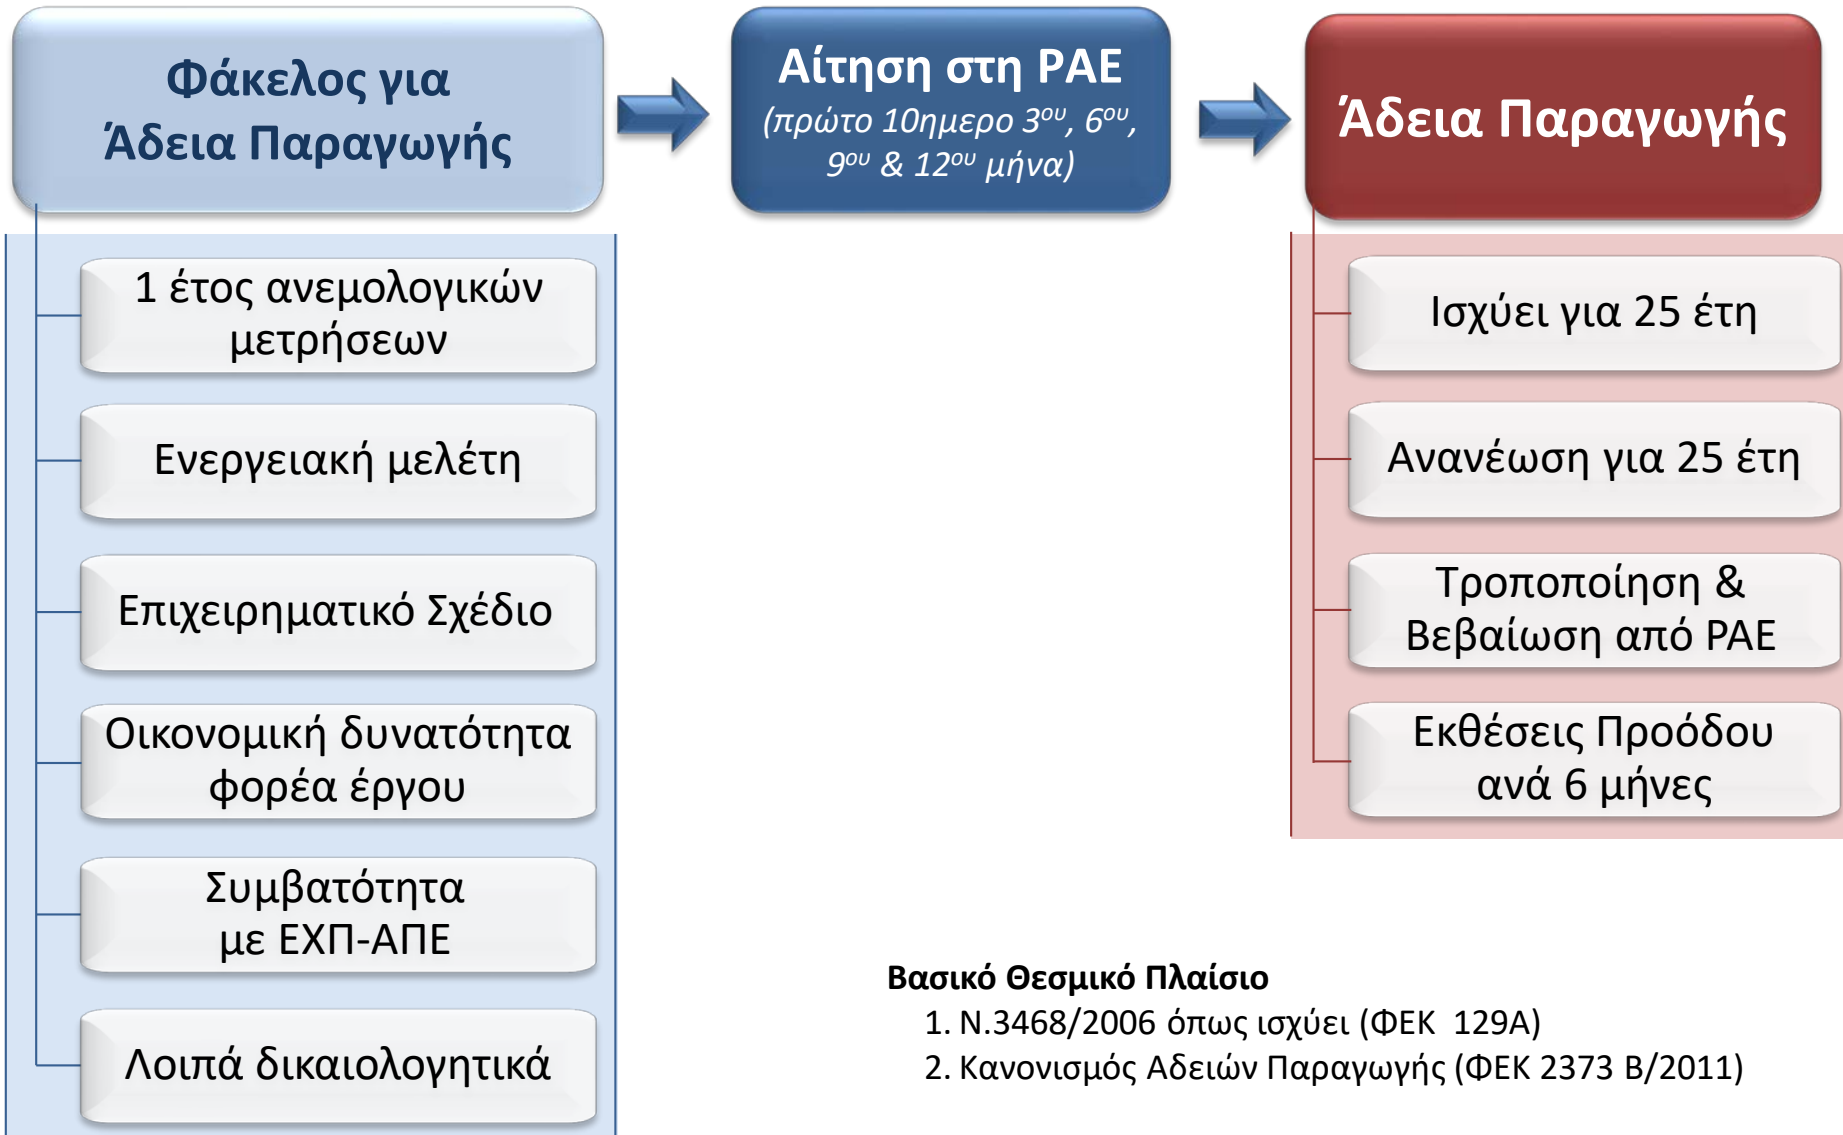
Φάκελος για Άδεια Παραγωγής

Αίτηση στη ΡΑΕ
(πρώτο 10ημερο $3^{ου}$, $6^{ου}$, $9^{ου}$ & $12^{ου}$ μήνα)

Άδεια Παραγωγής

1 έτος ανεμολογικών μετρήσεων

Ενεργειακή μελέτη

Επιχειρηματικό Σχέδιο

Οικονομική δυνατότητα φορέα έργου

Συμβατότητα με ΕΧΠ-ΑΠΕ

Λοιπά δικαιολογητικά

Ισχύει για 25 έτη

Ανανέωση για 25 έτη

Τροποποίηση & Βεβαίωση από ΡΑΕ

Εκθέσεις Προόδου ανά 6 μήνες

Βασικό Θεσμικό Πλαίσιο
1. Ν.3468/2006 όπως ισχύει (ΦΕΚ 129Α)
2. Κανονισμός Αδειών Παραγωγής (ΦΕΚ 2373 Β/2011)